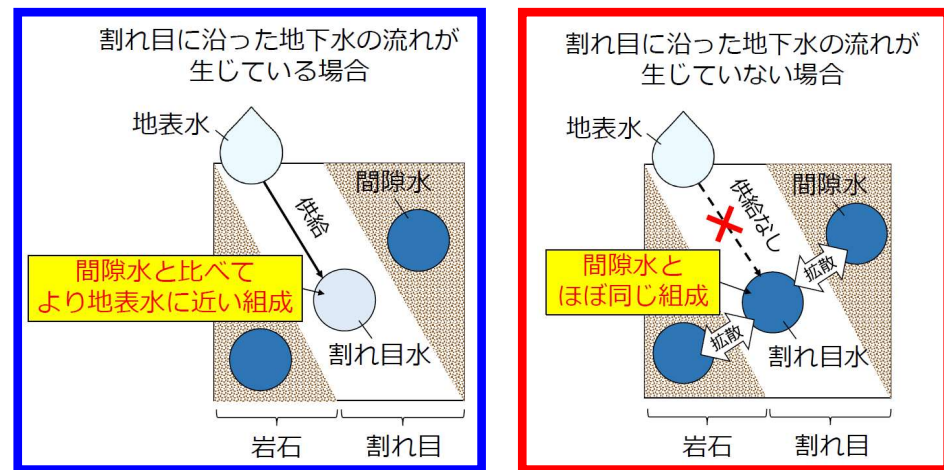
割れ目に沿った地下水の流れが生じている場合

地表水

間隙水

供給

間隙水と比べてより地表水に近い組成

割れ目水

岩石

割れ目

割れ目に沿った地下水の流れが生じていない場合

地表水

間隙水

供給なし

拡散

間隙水とほぼ同じ組成

拡散

割れ目水

岩石

割れ目